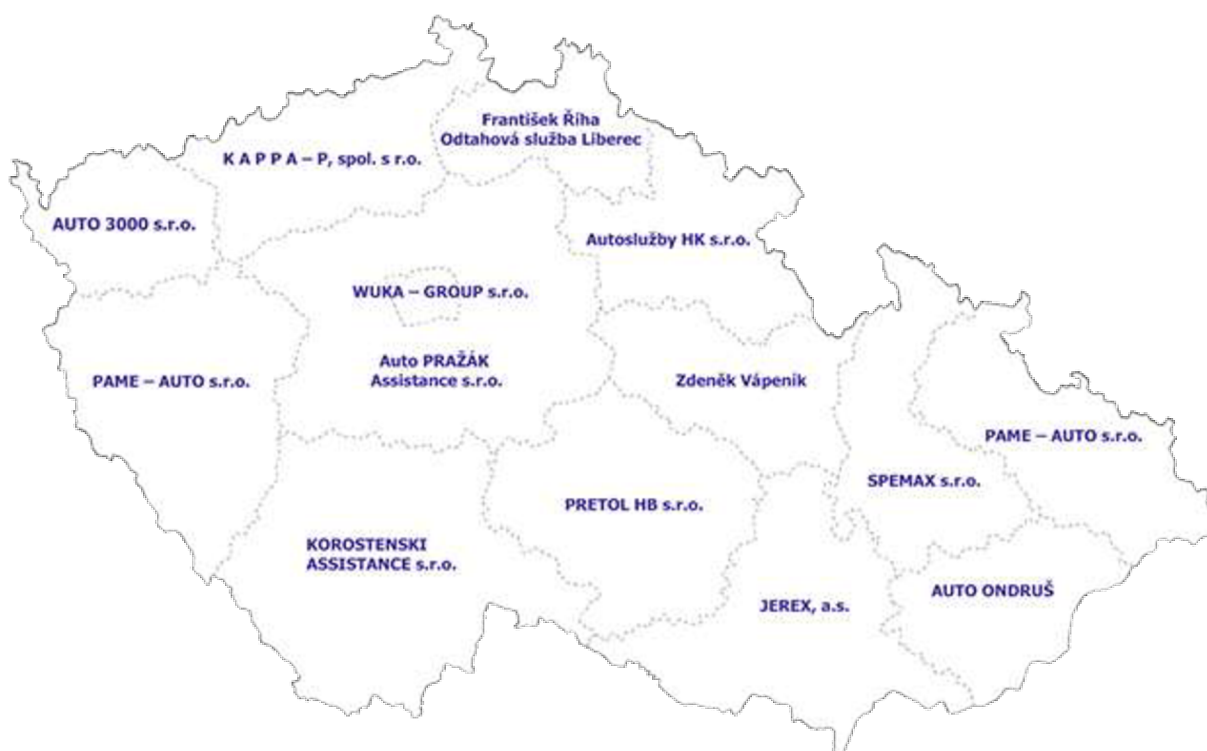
František Říha
Odtahová služba Liberec

K A P P A – P, spol. s r.o.

AUTO 3000 s.r.o.

Autoslužby HK s.r.o.

WUKA – GROUP s.r.o.

Auto PRAŽÁK
Assistance s.r.o.

PAME – AUTO s.r.o.

Zdeněk Vápeník

PAME – AUTO s.r.o.

SPEMAX s.r.o.

PRETOL HB s.r.o.

KOROSTENSKI
ASSISTANCE s.r.o.

AUTO ONDRUŠ

JEREX, a.s.